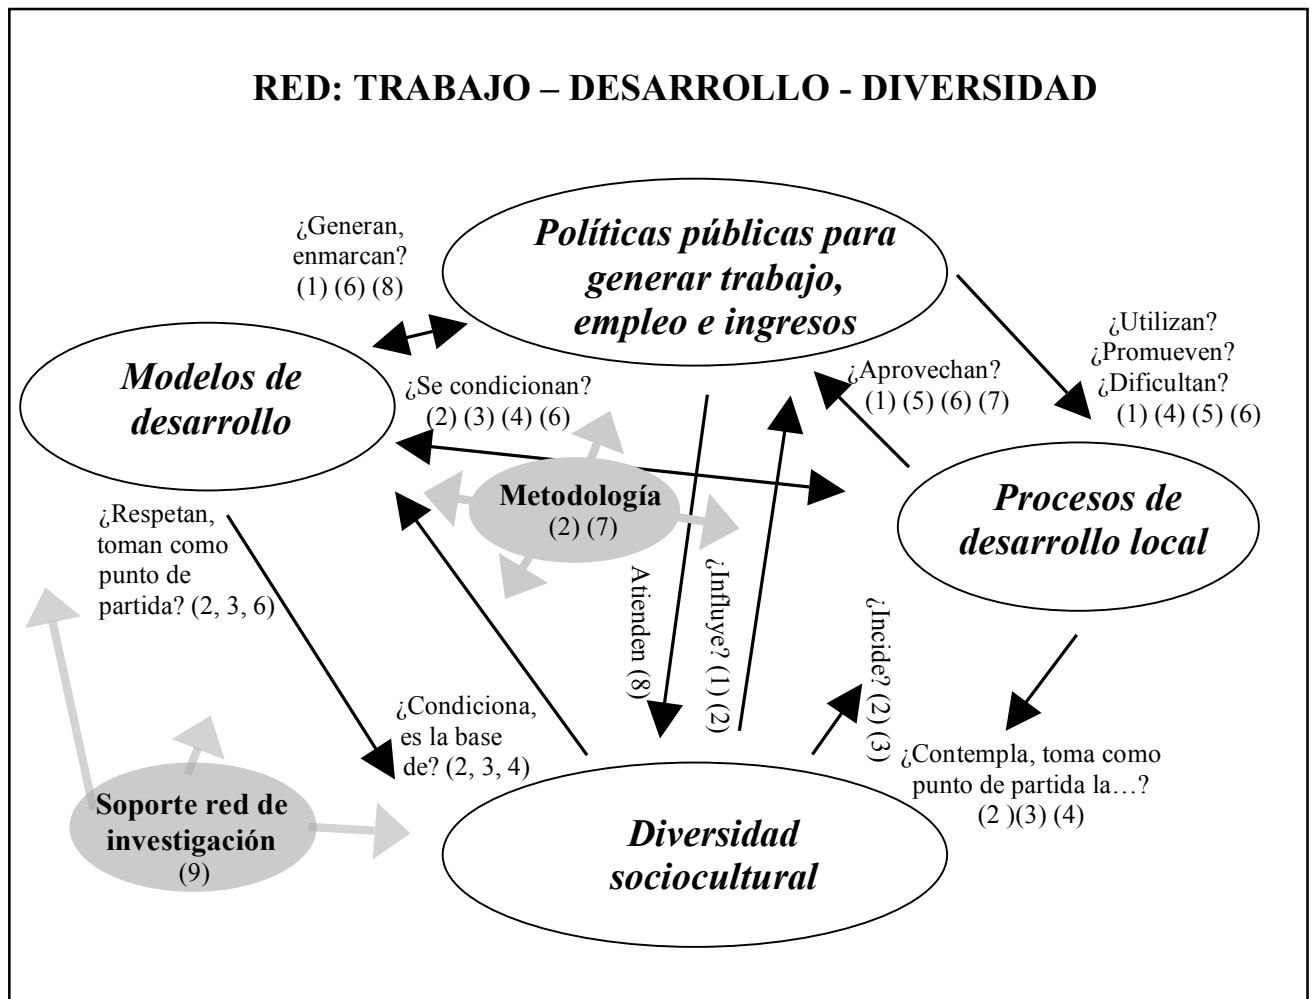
RED: TRABAJO – DESARROLLO - DIVERSIDAD

¿Generan, enmarcan? (1) (6) (8)

Políticas públicas para generar trabajo, empleo e ingresos

¿Utilizan? ¿Promueven? ¿Dificultan? (1) (4) (5) (6)

Modelos de desarrollo

¿Se condicionan? (2) (3) (4) (6)

¿Aprovechan? (1) (5) (6) (7)

Metodología (2) (7)

Procesos de desarrollo local

¿Respetan, toman como punto de partida? (2, 3, 6)

Atienden (8)

¿Influye? (1) (2)

¿Incide? (2) (3)

¿Condiciona, es la base de? (2, 3, 4)

¿Contempla, toma como punto de partida la…? (2 )(3) (4)

Soporte red de investigación (9)

Diversidad sociocultural